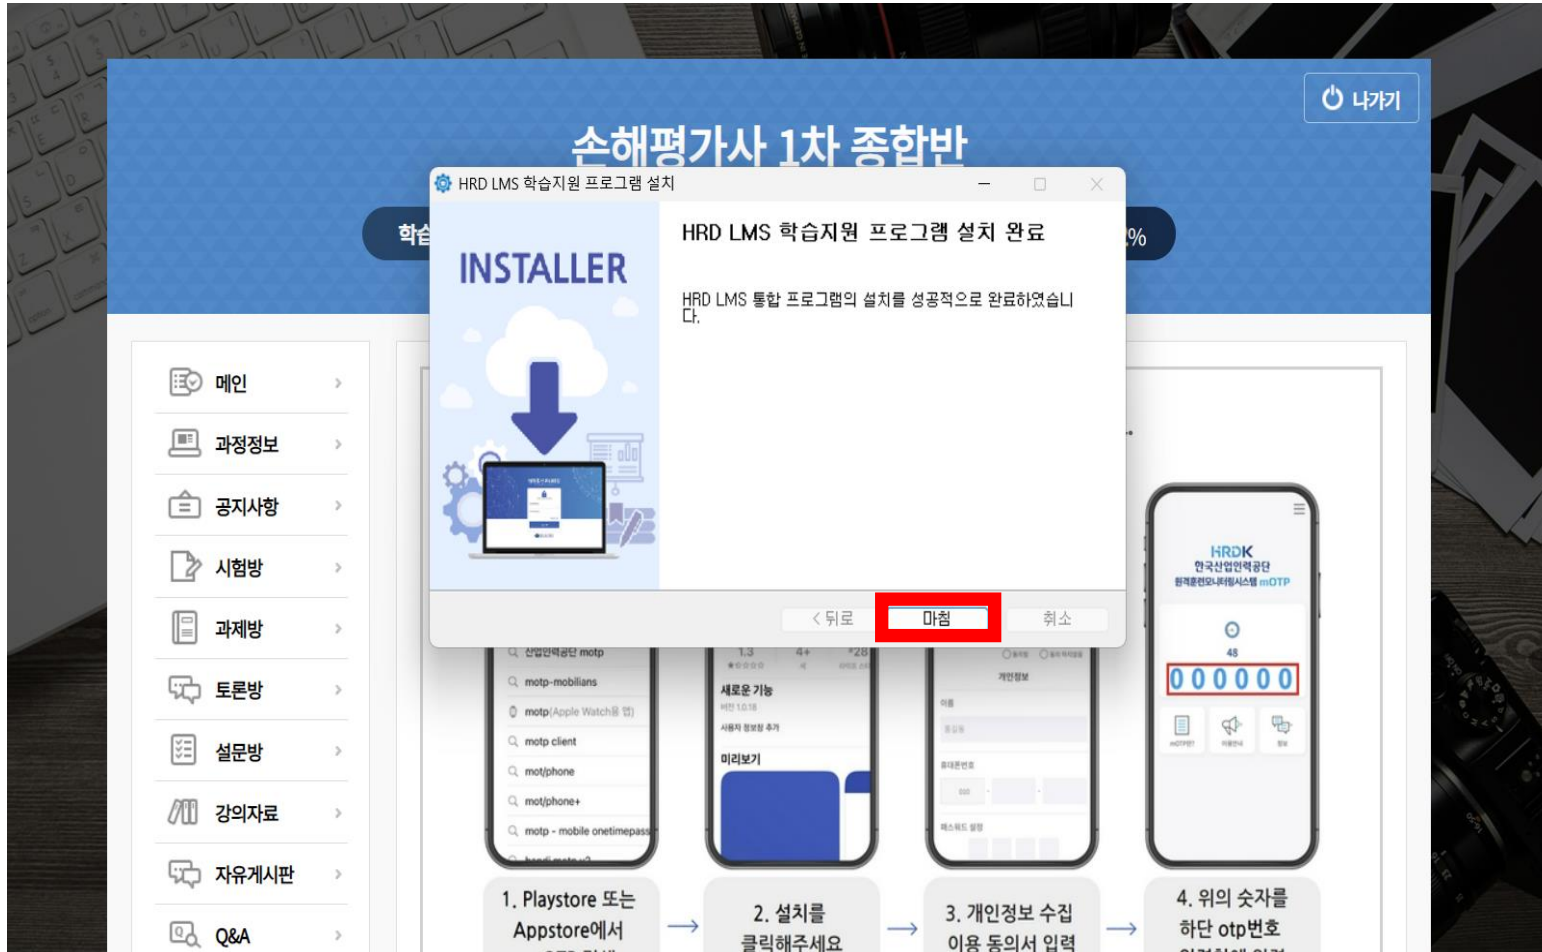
나가기

손해평가사 1차 종합반

학습 %

HRD LMS 학습지원 프로그램 설치

INSTALLER

HRD LMS 학습지원 프로그램 설치 완료

HRD LMS 통합 프로그램의 설치를 성공적으로 완료하였습니다.

< 뒤로
마침
취소

메인
과정정보
공지사항
시험방
과제방
토론방
설문방
강의자료
자유게시판
Q&A

산업인력공단 motp
motp-mobilians
motp(Apple Watch용 앱)
motp client
mot/phone
mot/phone+
motp - mobile onetimepass

새로운 기능
미리보기

개인정보

HRDK
한국산업인력공단
원격훈련모니터링시스템 mOTP
48
000000

1. Playstore 또는 Appstore에서
2. 설치를
클릭해주세요
3. 개인정보 수집
이용 동의서 입력
4. 위의 숫자를
하단 otp번호